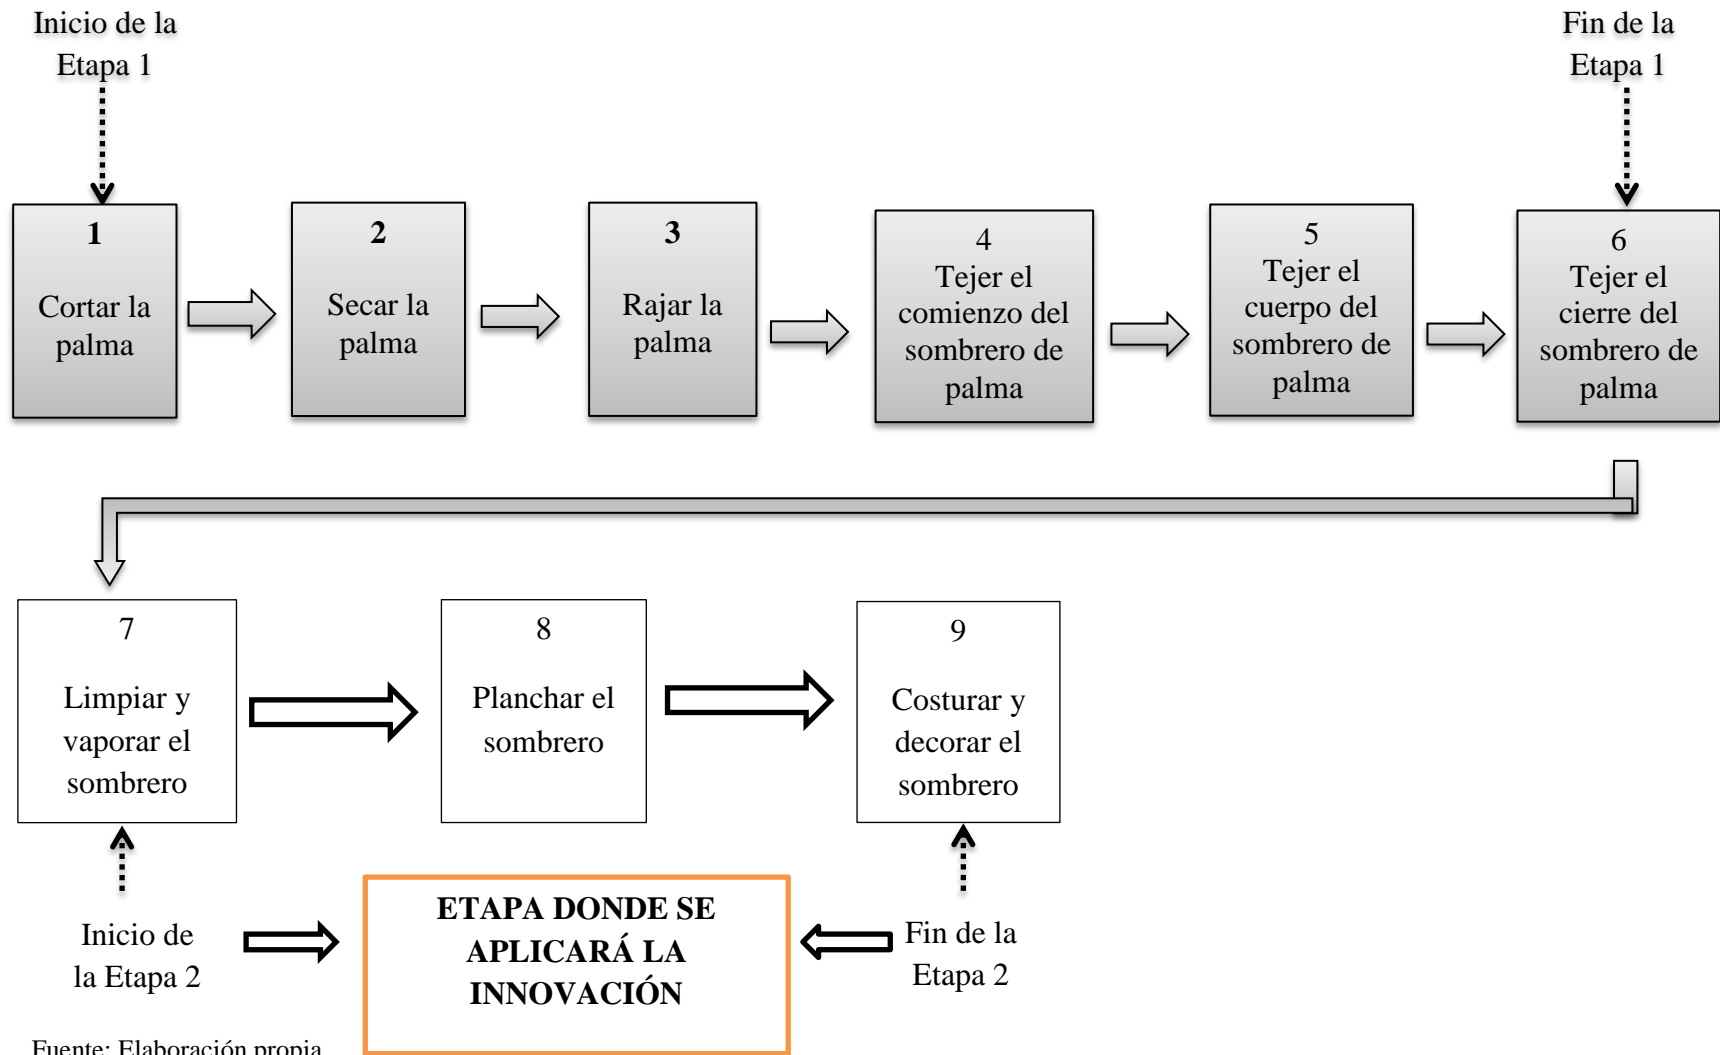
Inicio de la Etapa 1

Fin de la Etapa 1

1
Cortar la palma

2
Secar la palma

3
Rajar la palma

4
Tejer el comienzo del sombrero de palma

5
Tejer el cuerpo del sombrero de palma

6
Tejer el cierre del sombrero de palma

7
Limpiar y vaporar el sombrero

8
Planchar el sombrero

9
Costurar y decorar el sombrero

Inicio de la Etapa 2

ETAPA DONDE SE APLICARÁ LA INNOVACIÓN

Fin de la Etapa 2

Fuente: Elaboración propia